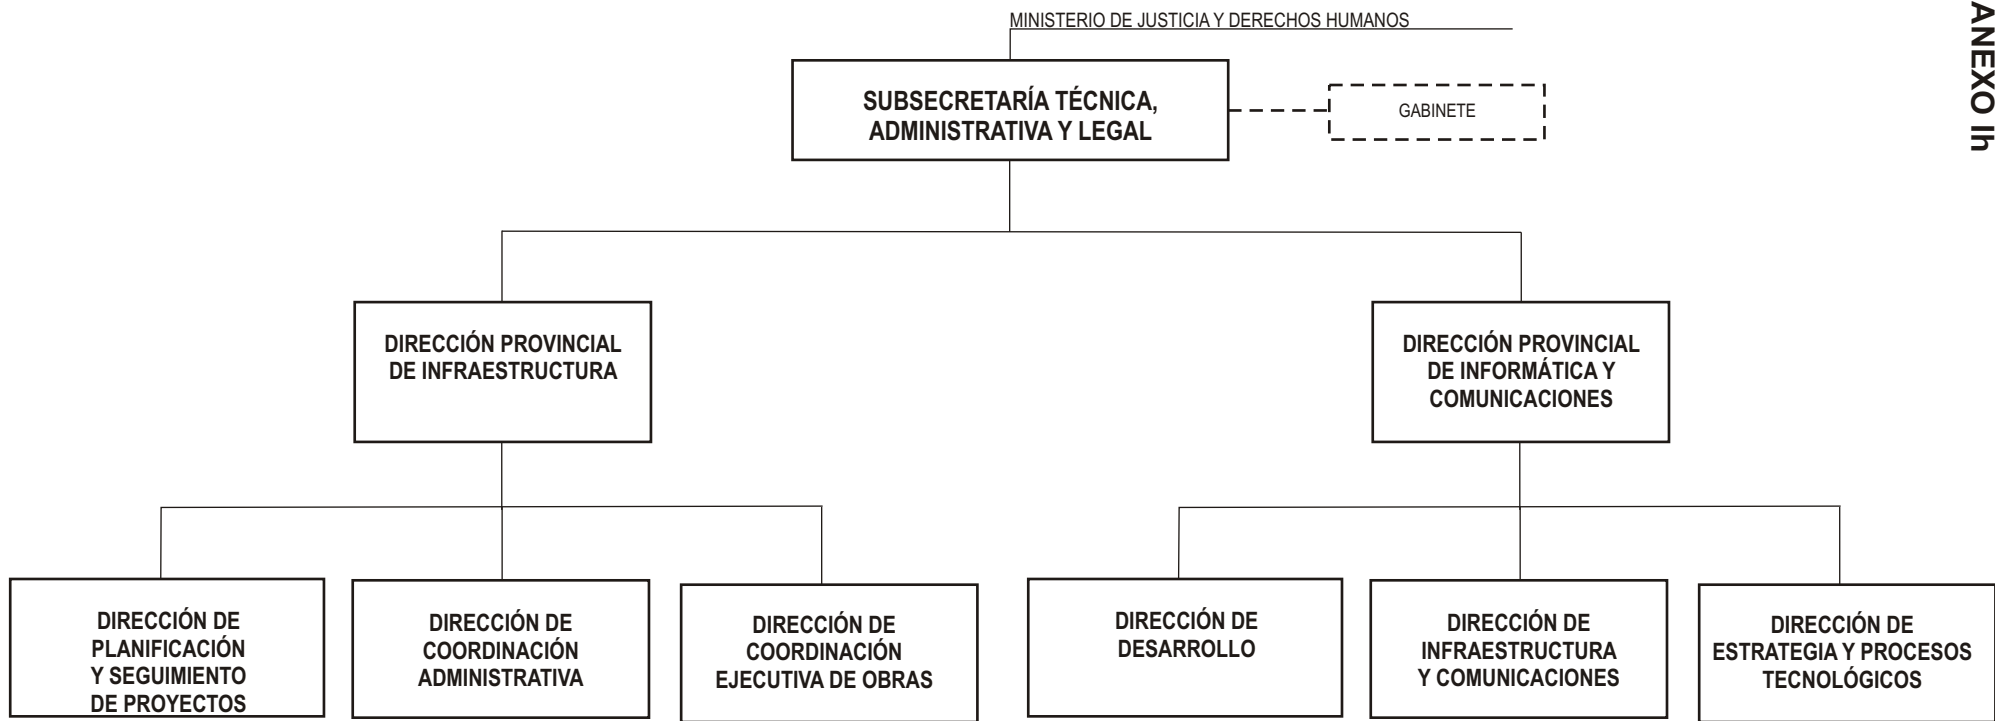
ANEXO Ih

MINISTERIO DE JUSTICIA Y DERECHOS HUMANOS

SUBSECRETARÍA TÉCNICA, ADMINISTRATIVA Y LEGAL

GABINETE

DIRECCIÓN PROVINCIAL DE INFRAESTRUCTURA

DIRECCIÓN PROVINCIAL DE INFORMÁTICA Y COMUNICACIONES

DIRECCIÓN DE PLANIFICACIÓN Y SEGUIMIENTO DE PROYECTOS

DIRECCIÓN DE COORDINACIÓN ADMINISTRATIVA

DIRECCIÓN DE COORDINACIÓN EJECUTIVA DE OBRAS

DIRECCIÓN DE DESARROLLO

DIRECCIÓN DE INFRAESTRUCTURA Y COMUNICACIONES

DIRECCIÓN DE ESTRATEGIA Y PROCESOS TECNOLÓGICOS